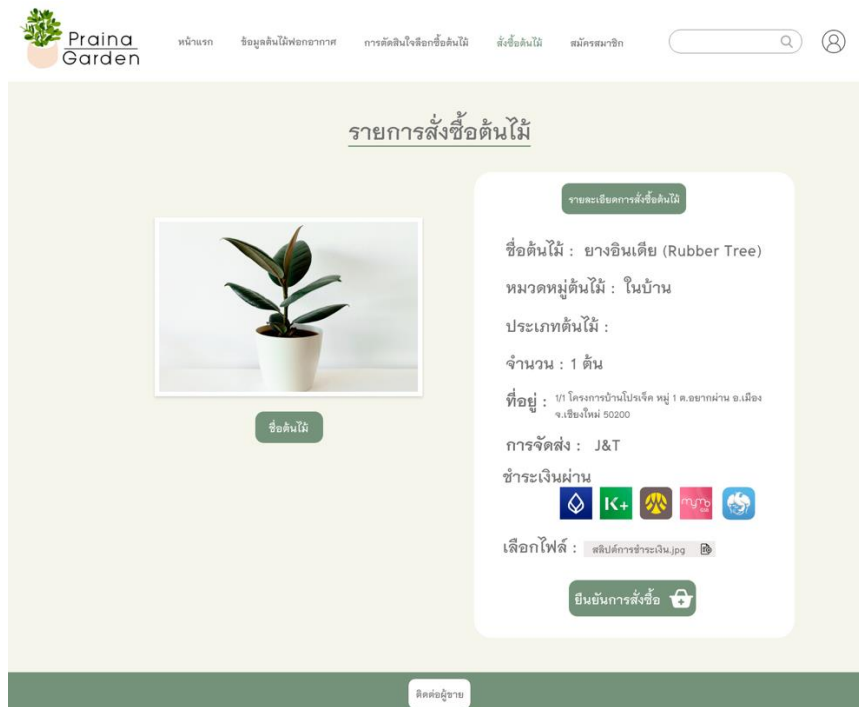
Praina Garden

หน้าแรก ข้อมูลต้นไม้ฟอกอากาศ การตัดสินใจเลือกซื้อต้นไม้ สั่งซื้อต้นไม้ สมัครสมาชิก

รายการสั่งซื้อต้นไม้

รายละเอียดการสั่งซื้อต้นไม้

ชื่อต้นไม้ : ยางอินเดีย (Rubber Tree)

หมวดหมู่ต้นไม้ : ในบ้าน

ประเภทต้นไม้ :

จำนวน : 1 ต้น

ที่อยู่ : 1/1 โครงการบ้านโปรเจ็ค หมู่ 1 ต.อยากผ่าน อ.เมือง จ.เชียงใหม่ 50200

การจัดส่ง : J&T

ชำระเงินผ่าน

K+

เลือกไฟล์ : สลิปการชำระเงิน.jpg

ยืนยันการสั่งซื้อ

ชื่อต้นไม้

ติดต่อผู้ขาย